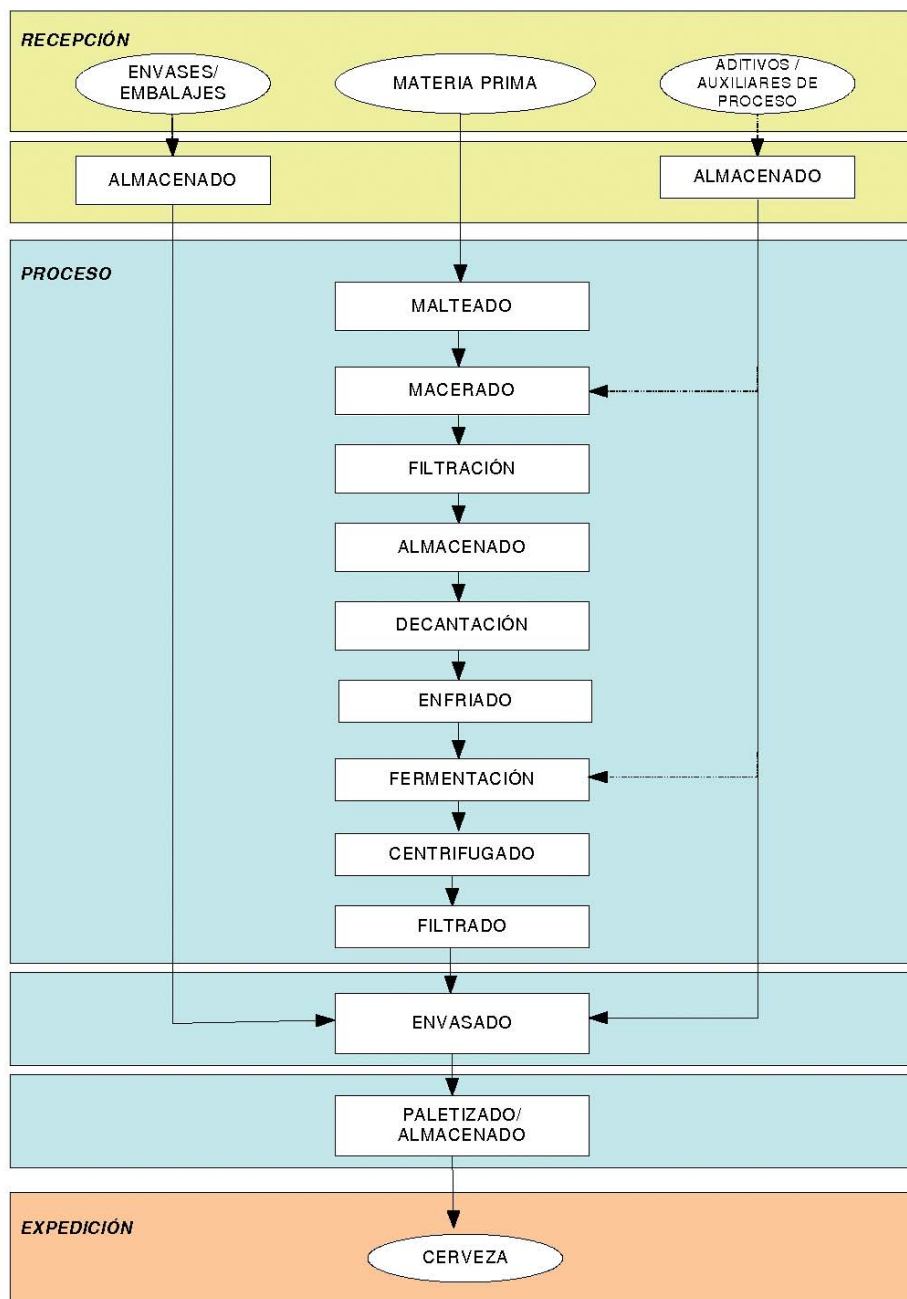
RECEPCIÓN

ENVASES/ EMBALAJES

MATERIA PRIMA

ADITIVOS / AUXILIARES DE PROCESO

ALMACENADO

ALMACENADO

PROCESO

MALTEADO

MACERADO

FILTRACIÓN

ALMACENADO

DECANTACIÓN

ENFRIADO

FERMENTACIÓN

CENTRIFUGADO

FILTRADO

ENVASADO

PALETIZADO/ ALMACENADO

EXPEDICIÓN

CERVEZA